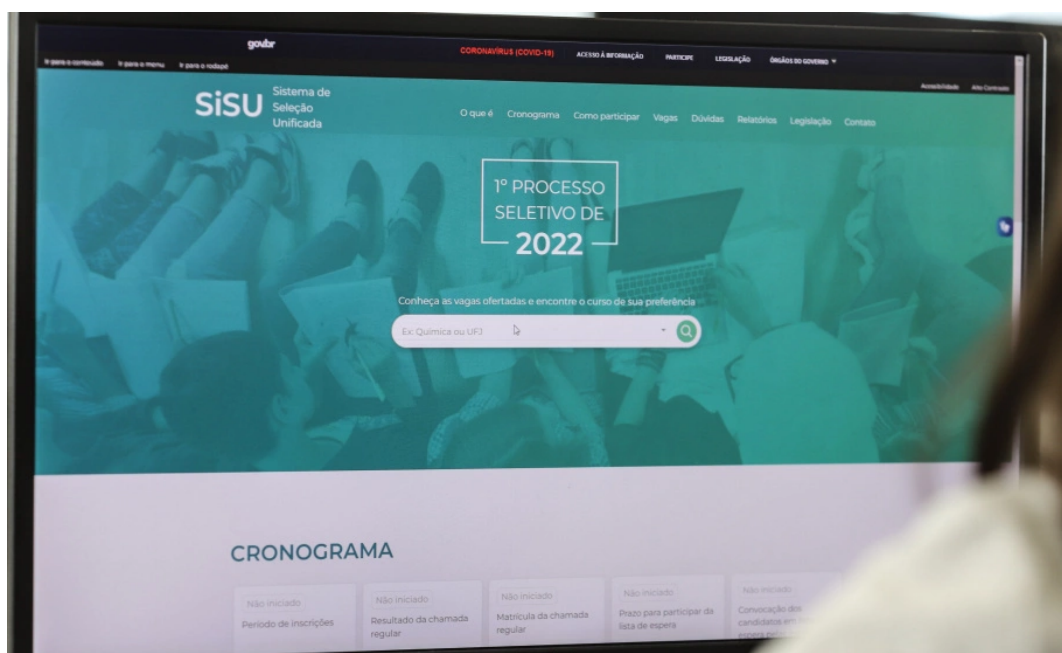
Ir para o conteúdo Ir para o menu Ir para o rodapé

gov.br

CORONAVÍRUS (COVID-19) ACESSO À INFORMAÇÃO PARTICIPE LEGISLAÇÃO ÓRGÃOS DO GOVERNO

Acessibilidade Alto Contraste

SiSU Sistema de Seleção Unificada

O que é Cronograma Como participar Vagas Dúvidas Relatórios Legislação Contato

1º PROCESSO SELETIVO DE 2022

Conheça as vagas ofertadas e encontre o curso de sua preferência

Ex: Química ou UFJ

CRONOGRAMA

Não iniciado
Período de inscrições

Não iniciado
Resultado da chamada regular

Não iniciado
Matrícula da chamada regular

Não iniciado
Prazo para participar da lista de espera

Não iniciado
Convocação dos candidatos em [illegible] espera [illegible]